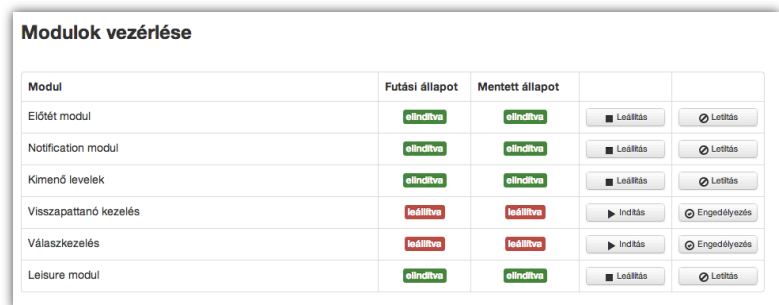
Modulok vezérlése

| Modul | Futási állapot | Mentett állapot | | |
|---|---|---|---|---|
| Előtét modul | elindítva | elindítva | Leállítás | Letiltás |
| Notification modul | elindítva | elindítva | Leállítás | Letiltás |
| Kimenő levelek | elindítva | elindítva | Leállítás | Letiltás |
| Visszapattanó kezelés | leállítva | leállítva | Indítás | Engedélyezés |
| Válaszkezelés | leállítva | leállítva | Indítás | Engedélyezés |
| Leisure modul | elindítva | elindítva | Leállítás | Letiltás |